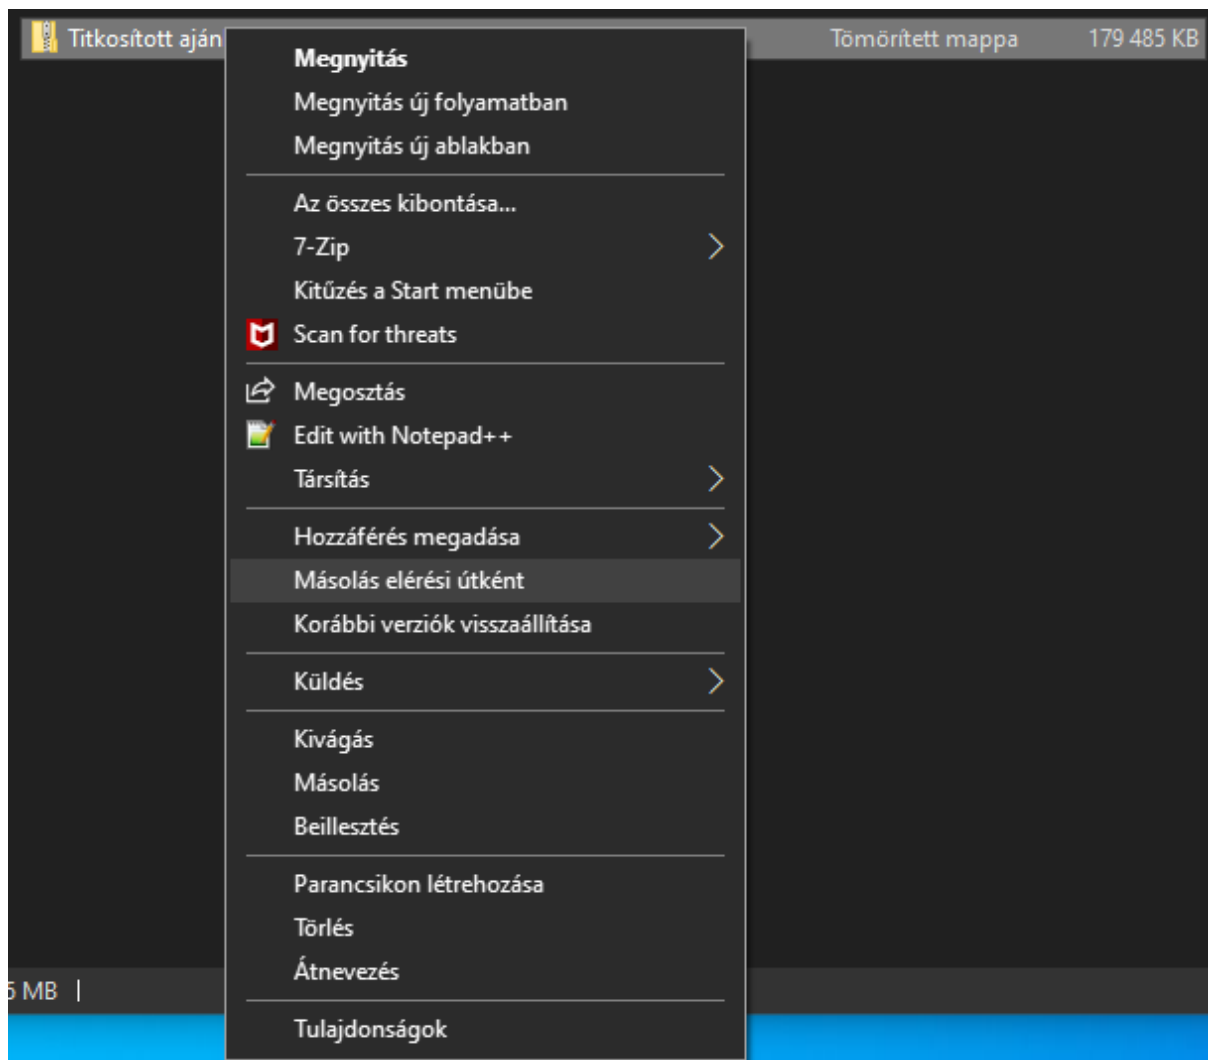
Titkosított aján

Tömörített mappa

179 485 KB

Megnyitás
Megnyitás új folyamatban
Megnyitás új ablakban

Az összes kibontása...
7-Zip
Kitűzés a Start menübe
Scan for threats

Megosztás
Edit with Notepad++
Társítás

Hozzáférés megadása
Másolás elérési útként
Korábbi verziók visszaállítása

Küldés

Kivágás
Másolás
Beillesztés

Parancsikon létrehozása
Törlés
Átnevezés

Tulajdonságok

5 MB |